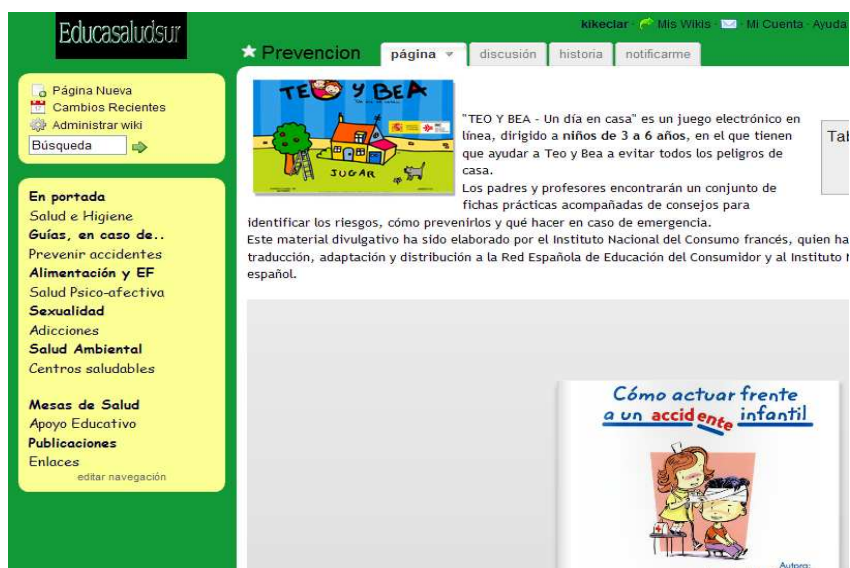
Educasaludsur

kikeclar · Mis Wikis · Mi Cuenta · Ayuda

★ Prevencion

página ▾ | discusión | historia | notificarme

Página Nueva
Cambios Recientes
Administrar wiki
Búsqueda

En portada
Salud e Higiene
Guías, en caso de..
Prevenir accidentes
Alimentación y EF
Salud Psico-afectiva
Sexualidad
Adicciones
Salud Ambiental
Centros saludables

Mesas de Salud
Apoyo Educativo
Publicaciones
Enlaces
editar navegación

TEO Y BEA
JUGAR

"TEO Y BEA - Un día en casa" es un juego electrónico en línea, dirigido a niños de 3 a 6 años, en el que tienen que ayudar a Teo y Bea a evitar todos los peligros de casa.
Los padres y profesores encontrarán un conjunto de fichas prácticas acompañadas de consejos para identificar los riesgos, cómo prevenirlos y qué hacer en caso de emergencia.
Este material divulgativo ha sido elaborado por el Instituto Nacional del Consumo francés, quien ha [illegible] traducción, adaptación y distribución a la Red Española de Educación del Consumidor y al Instituto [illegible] español.

Tab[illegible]

Cómo actuar frente a un accidente infantil

Autora: